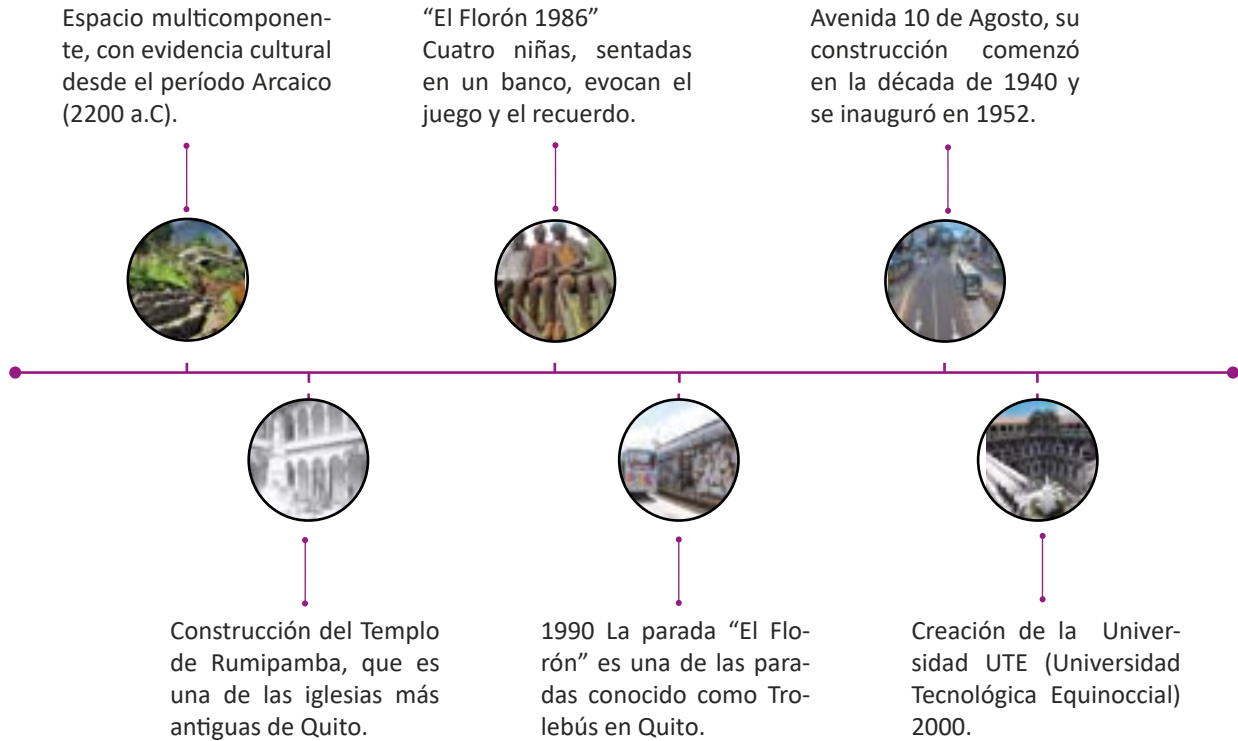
Espacio multicomponente, con evidencia cultural desde el período Arcaico (2200 a.C).

“El Florón 1986”
Cuatro niñas, sentadas en un banco, evocan el juego y el recuerdo.

Avenida 10 de Agosto, su construcción comenzó en la década de 1940 y se inauguró en 1952.

Construcción del Templo de Rumipamba, que es una de las iglesias más antiguas de Quito.

1990 La parada “El Florón” es una de las paradas conocido como Trolebús en Quito.

Creación de la Universidad UTE (Universidad Tecnológica Equinoccial) 2000.